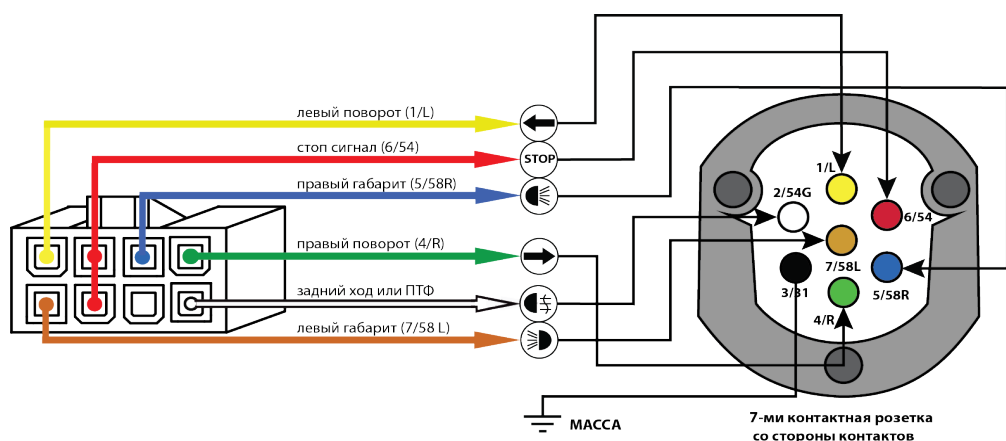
левый поворот (1/L)
стоп сигнал (6/54)
STOP
правый габарит (5/58R)
правый поворот (4/R)
задний ход или ПТФ
левый габарит (7/58 L)
МАССА
1/L
2/54G
6/54
7/58L
3/31
5/58R
4/R
7-ми контактная розетка
со стороны контактов